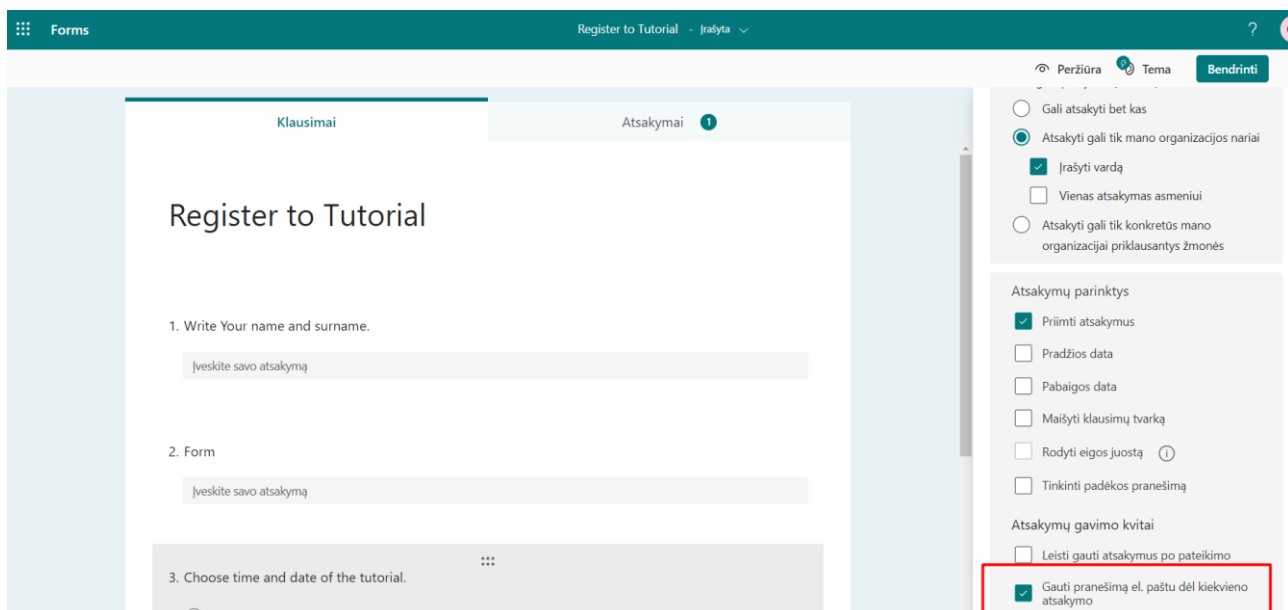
Forms

Register to Tutorial - Įrašyta

?

Peržiūra

Tema

Bendrinti

Klausimai

Atsakymai 1

Register to Tutorial

1. Write Your name and surname.

Įveskite savo atsakymą

2. Form

Įveskite savo atsakymą

3. Choose time and date of the tutorial.

Gali atsakyti bet kas

Atsakyti gali tik mano organizacijos nariai

Įrašyti vardą

Vienas atsakymas asmeniui

Atsakyti gali tik konkretūs mano organizacijai priklausantys žmonės

Atsakymų parinktys

Priimti atsakymus

Pradžios data

Pabaigos data

Maišyti klausimų tvarką

Rodyti eigos juostą

Tinkinti padėkos pranešimą

Atsakymų gavimo kvitai

Leisti gauti atsakymus po pateikimo

Gauti pranešimą el. paštu dėl kiekvieno atsakymo